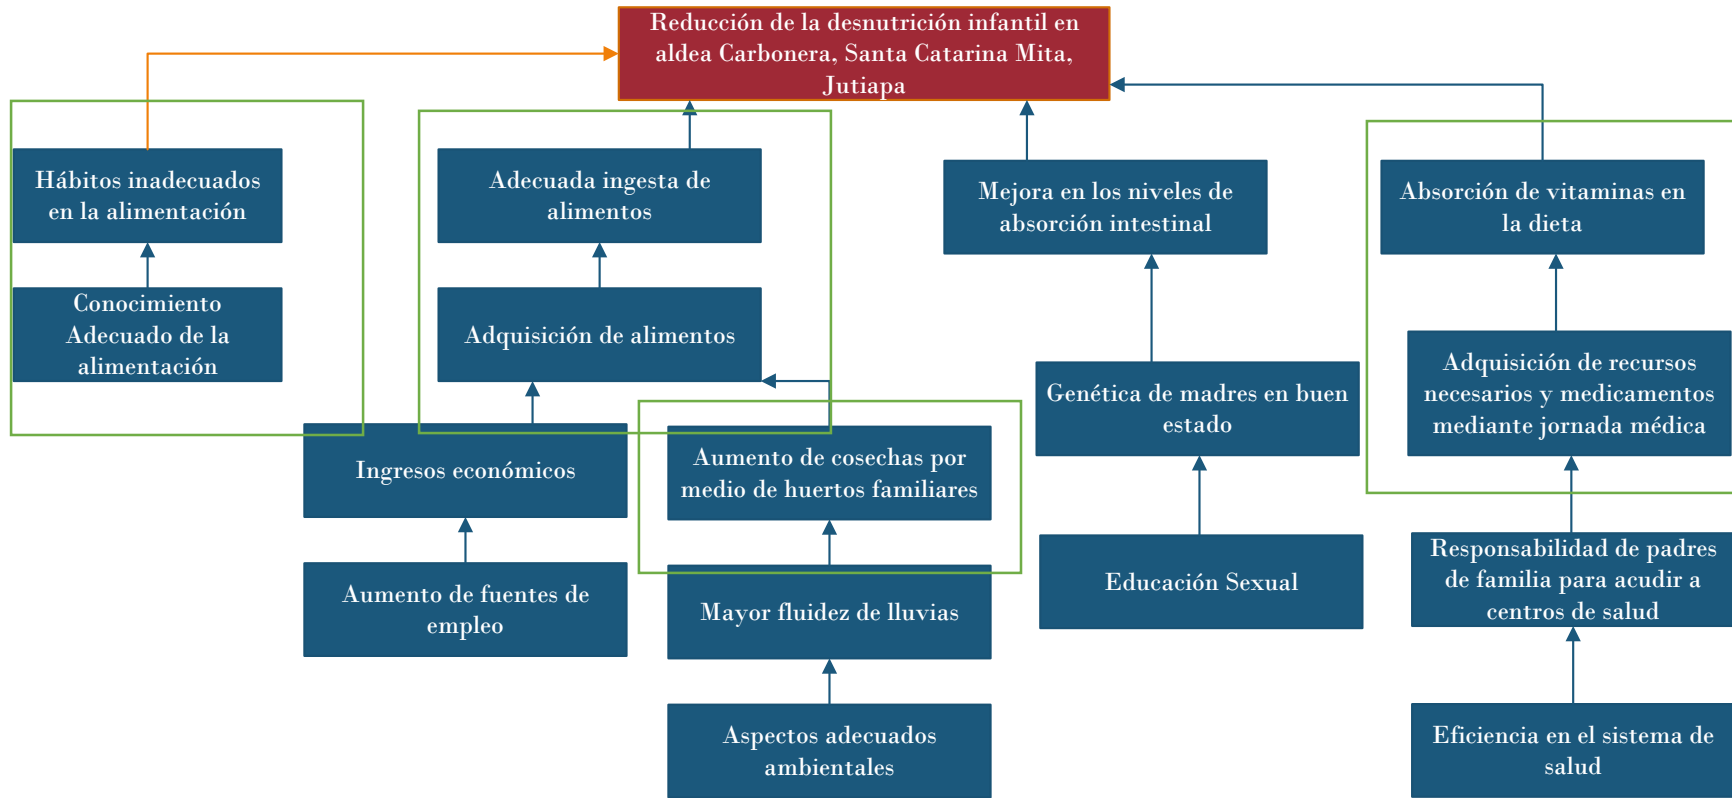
Reducción de la desnutrición infantil en aldea Carbonera, Santa Catarina Mita, Jutiapa

Hábitos inadecuados en la alimentación

Conocimiento Adecuado de la alimentación

Adecuada ingesta de alimentos

Adquisición de alimentos

Mejora en los niveles de absorción intestinal

Absorción de vitaminas en la dieta

Adquisición de recursos necesarios y medicamentos mediante jornada médica

Genética de madres en buen estado

Ingresos económicos

Aumento de cosechas por medio de huertos familiares

Aumento de fuentes de empleo

Mayor fluidez de lluvias

Educación Sexual

Responsabilidad de padres de familia para acudir a centros de salud

Aspectos adecuados ambientales

Eficiencia en el sistema de salud